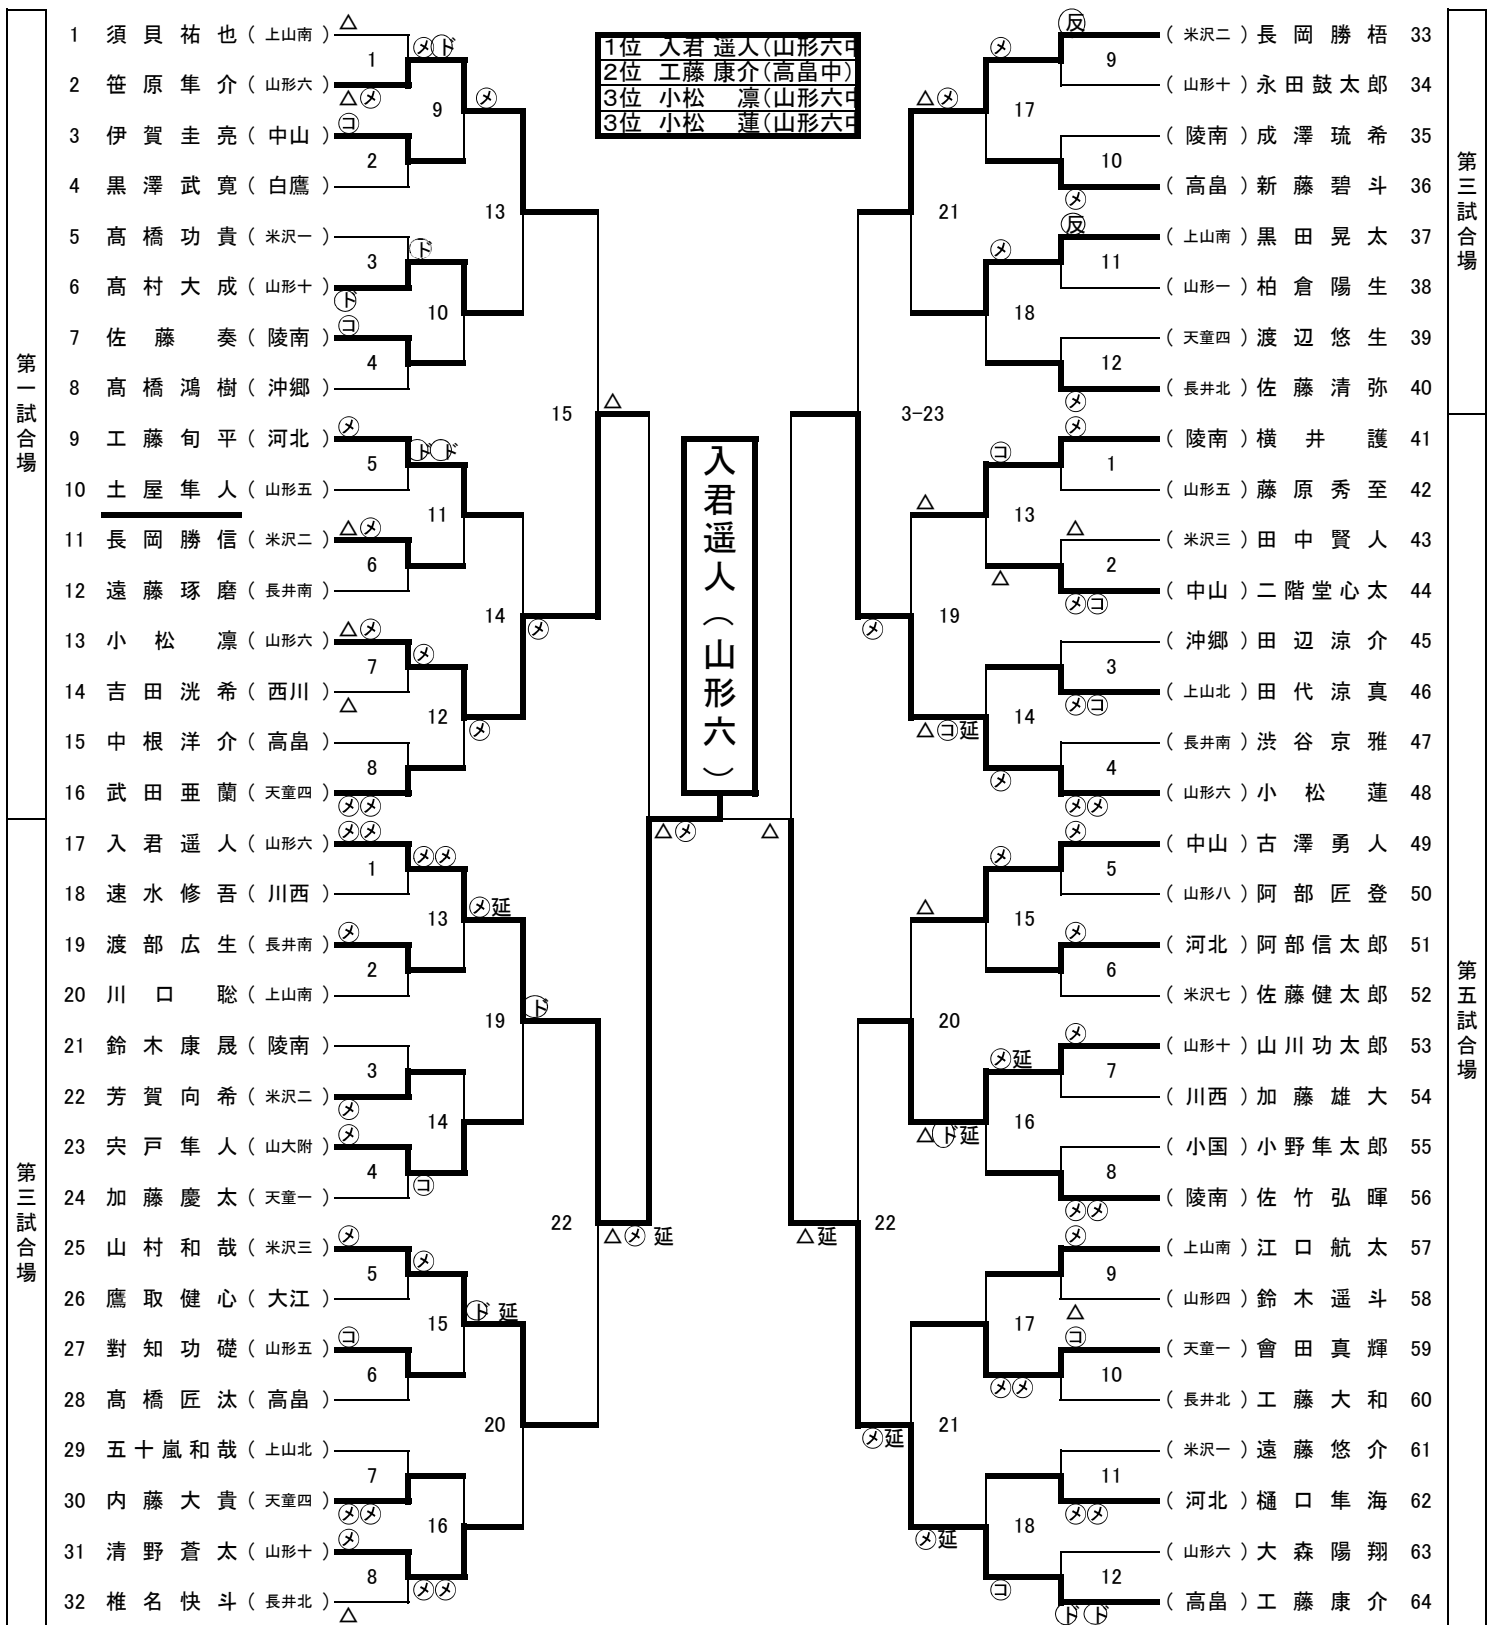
1位 入君 遥人(山形六中)
2位 工藤 康介(高畠中)
3位 小松 凛(山形六中)
3位 小松 蓮(山形六中)

第一試合場

1 須貝祐也(上山南)
2 笹原隼介(山形六)
3 伊賀圭亮(中山)
4 黒澤武寛(白鷹)
5 髙橋功貴(米沢一)
6 髙村大成(山形十)
7 佐藤奏(陵南)
8 髙橋鴻樹(沖郷)
9 工藤旬平(河北)
10 土屋隼人(山形五)
11 長岡勝信(米沢二)
12 遠藤琢磨(長井南)
13 小松凛(山形六)
14 吉田洸希(西川)
15 中根洋介(高畠)
16 武田亜蘭(天童四)

第三試合場

17 入君遥人(山形六)
18 速水修吾(川西)
19 渡部広生(長井南)
20 川口聡(上山南)
21 鈴木康晟(陵南)
22 芳賀向希(米沢二)
23 宍戸隼人(山大附)
24 加藤慶太(天童一)
25 山村和哉(米沢三)
26 鷹取健心(大江)
27 對知功礎(山形五)
28 髙橋匠汰(高畠)
29 五十嵐和哉(上山北)
30 内藤大貴(天童四)
31 清野蒼太(山形十)
32 椎名快斗(長井北)

入君遥人(山形六)

3-23

第三試合場

(米沢二)長岡勝梧 33
(山形十)永田鼓太郎 34
(陵南)成澤琉希 35
(高畠)新藤碧斗 36
(上山南)黒田晃太 37
(山形一)柏倉陽生 38
(天童四)渡辺悠生 39
(長井北)佐藤清弥 40

第五試合場

(陵南)横井護 41
(山形五)藤原秀至 42
(米沢三)田中賢人 43
(中山)二階堂心太 44
(沖郷)田辺涼介 45
(上山北)田代涼真 46
(長井南)渋谷京雅 47
(山形六)小松蓮 48
(中山)古澤勇人 49
(山形八)阿部匠登 50
(河北)阿部信太郎 51
(米沢七)佐藤健太郎 52
(山形十)山川功太郎 53
(川西)加藤雄大 54
(小国)小野隼太郎 55
(陵南)佐竹弘暉 56
(上山南)江口航太 57
(山形四)鈴木遥斗 58
(天童一)會田真輝 59
(長井北)工藤大和 60
(米沢一)遠藤悠介 61
(河北)樋口隼海 62
(山形六)大森陽翔 63
(高畠)工藤康介 64